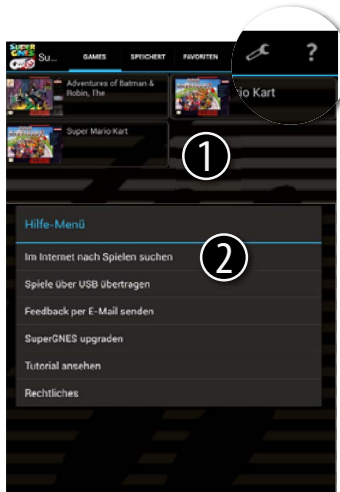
SUPER GNES Su...
GAMES
SPEICHERT
FAVORITEN
?

Adventures of Batman & Robin, The
io Kart

Super Mario Kart

①

Hilfe-Menü
②
Im Internet nach Spielen suchen
Spiele über USB übertragen
Feedback per E-Mail senden
SuperGNES upgraden
Tutorial ansehen
Rechtliches